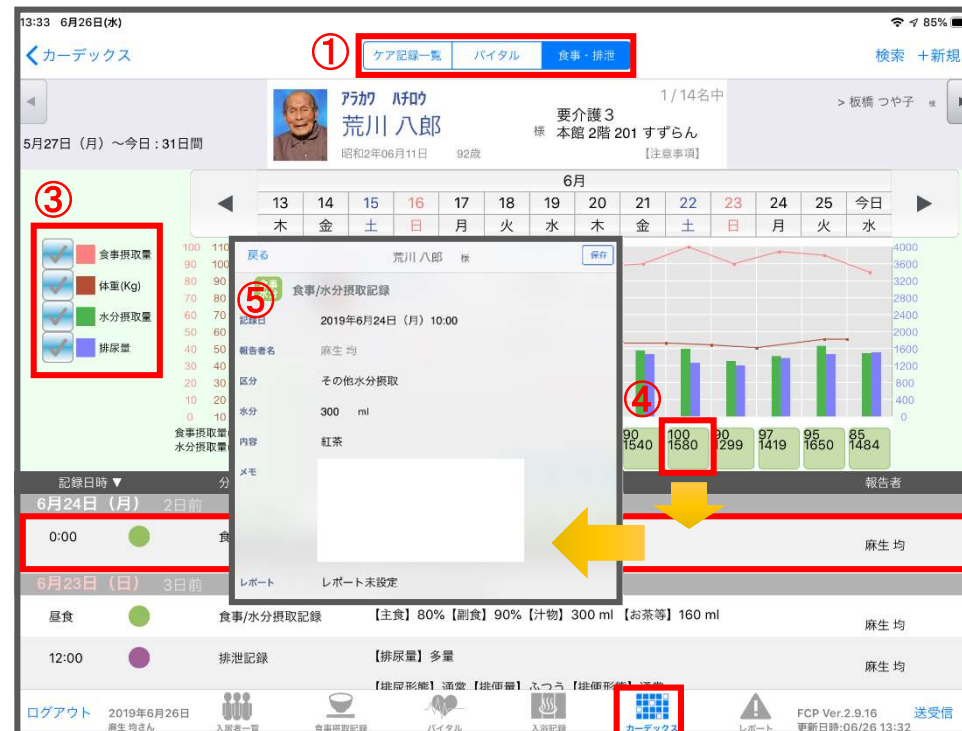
13:33 6月26日(水)

85%

カーデックス

①

ケア記録一覧 バイタル 食事・排泄

検索 ＋新規

アラカワ ハチロウ
荒川 八郎 様
昭和2年06月11日 92歳

1 / 14名中
要介護３
本館 2階 201 すずらん
【注意事項】

> 板橋 つや子 様

5月27日（月）〜今日：31日間

6月

| 13 | 14 | 15 | 16 | 17 | 18 | 19 | 20 | 21 | 22 | 23 | 24 | 25 | 今日 |
|---|---|---|---|---|---|---|---|---|---|---|---|---|---|
| 木 | 金 | 土 | 日 | 月 | 火 | 水 | 木 | 金 | 土 | 日 | 月 | 火 | 水 |

③

食事摂取量
体重(Kg)
水分摂取量
排尿量

100 110
90 100
80 90
70 80
60 70
50 60
40 50
30 40
20 30
10 20
0 10

4000
3600
3200
2800
2400
2000
1600
1200
800
400
0

食事摂取量(
水分摂取量(

④

90 1540
100 1580
90 1299
97 1419
95 1650
85 1484

戻る 荒川 八郎 様 保存

⑤

食事/水分摂取記録

記録日 2019年6月24日（月）10:00
報告者名 麻生 均
区分 その他水分摂取
水分 300 ml
内容 紅茶
メモ
レポート レポート未設定

記録日時 ▼ 分 報告者

6月24日（月） 2日前

0:00 食 麻生 均

6月23日（日） 3日前

昼食 食事/水分摂取記録 【主食】80%【副食】90%【汁物】300 ml【お茶等】160 ml 麻生 均

12:00 排泄記録 【排尿量】多量 麻生 均

【排尿形態】通常【排便量】ふつう【排便形態】通常

ログアウト 2019年6月26日 麻生 均さん 入居者一覧 食事摂取記録 バイタル 入浴記録 カーデックス レポート FCP Ver.2.9.16 更新日時:06/26 13:32 送受信